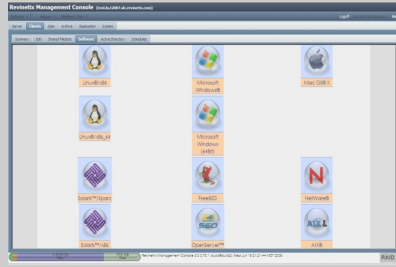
Revinetix Management Console

Linux®x86

Microsoft Windows®

Mac OS® X

Linux®x86_64

Microsoft Windows (x64)

Solaris™ Sparc

FreeBSD

NetWare®

Solaris™ x86

OpenServer™

AIX®

Revinetix Management Console

RAID